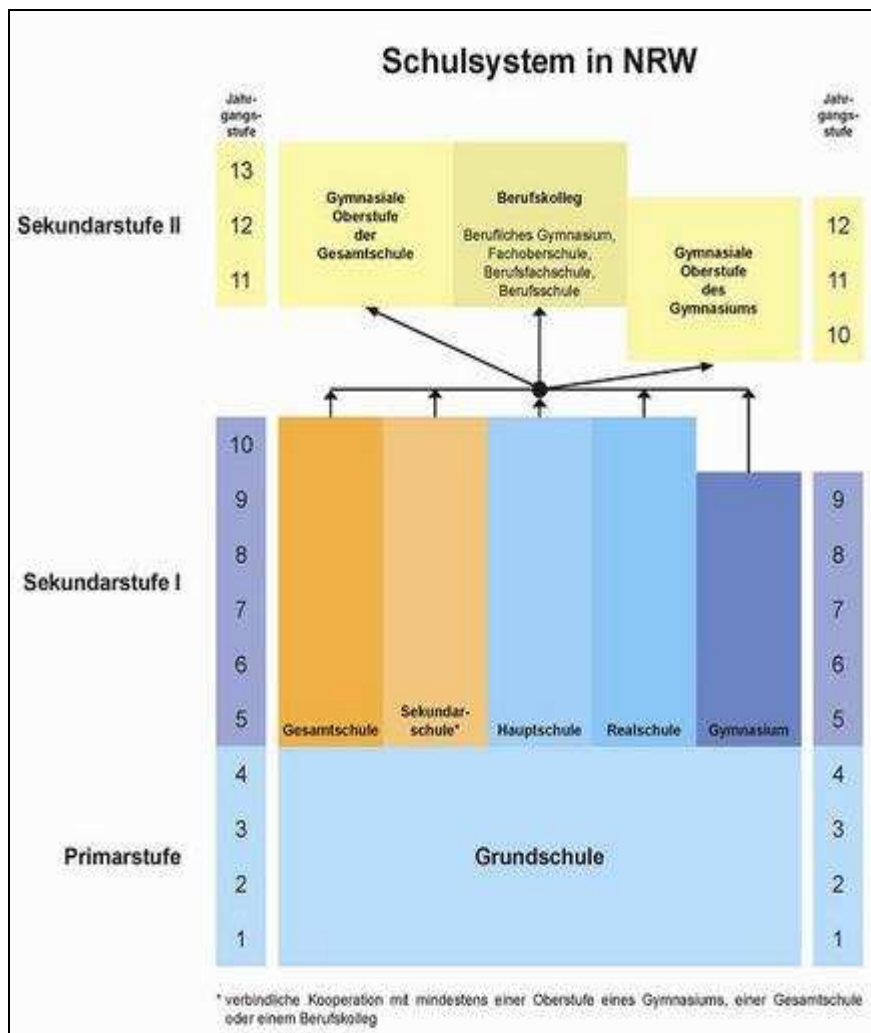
Schulsystem in NRW

Jahrgangsstufe

Jahrgangsstufe

Sekundarstufe II

13
12
11

Gymnasiale Oberstufe der Gesamtschule

Berufskolleg

Berufliches Gymnasium, Fachoberschule, Berufsfachschule, Berufsschule

Gymnasiale Oberstufe des Gymnasiums

12
11
10

Sekundarstufe I

10
9
8
7
6
5

Gesamtschule

Sekundarschule*

Hauptschule

Realschule

Gymnasium

9
8
7
6
5

Primarstufe

4
3
2
1

Grundschule

4
3
2
1

* verbindliche Kooperation mit mindestens einer Oberstufe eines Gymnasiums, einer Gesamtschule oder einem Berufskolleg